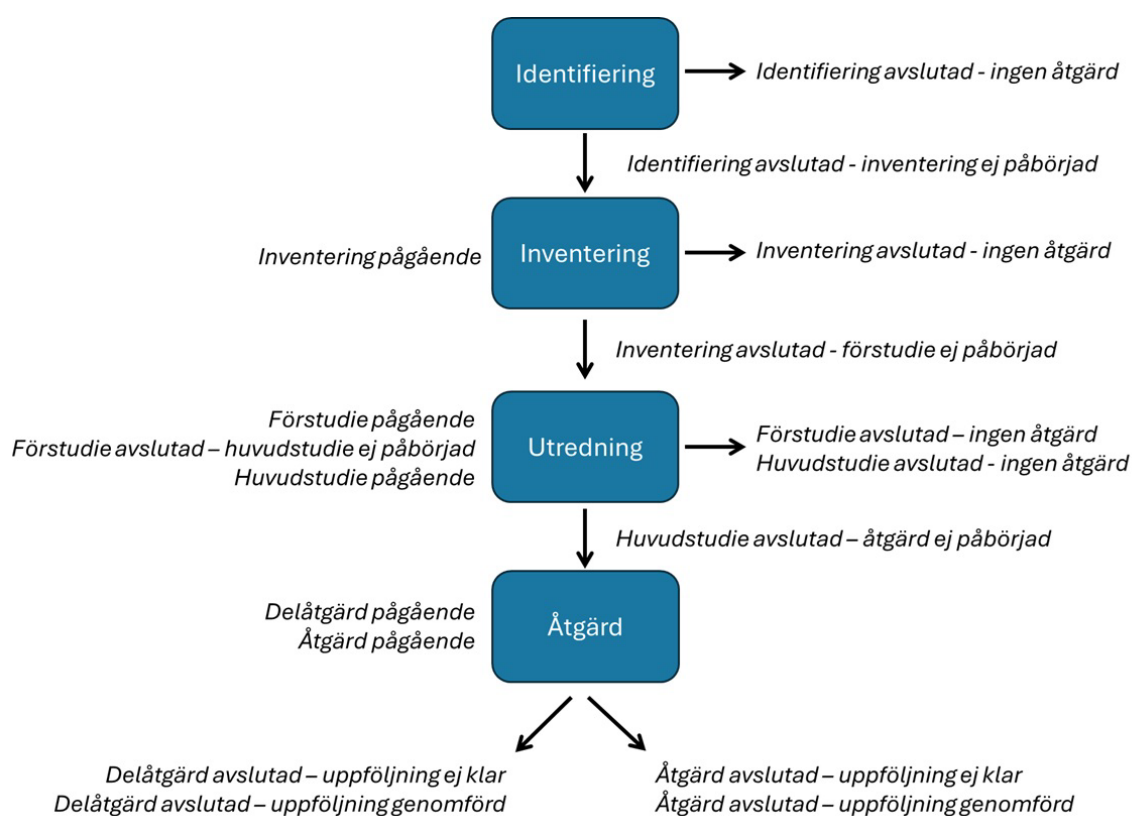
Identifiering

Identifiering avslutad - ingen åtgärd

Identifiering avslutad - inventering ej påbörjad

Inventering pågående

Inventering

Inventering avslutad - ingen åtgärd

Inventering avslutad - förstudie ej påbörjad

Förstudie pågående
Förstudie avslutad – huvudstudie ej påbörjad
Huvudstudie pågående

Utredning

Förstudie avslutad – ingen åtgärd
Huvudstudie avslutad - ingen åtgärd

Huvudstudie avslutad – åtgärd ej påbörjad

Delåtgärd pågående
Åtgärd pågående

Åtgärd

Delåtgärd avslutad – uppföljning ej klar
Delåtgärd avslutad – uppföljning genomförd

Åtgärd avslutad – uppföljning ej klar
Åtgärd avslutad – uppföljning genomförd